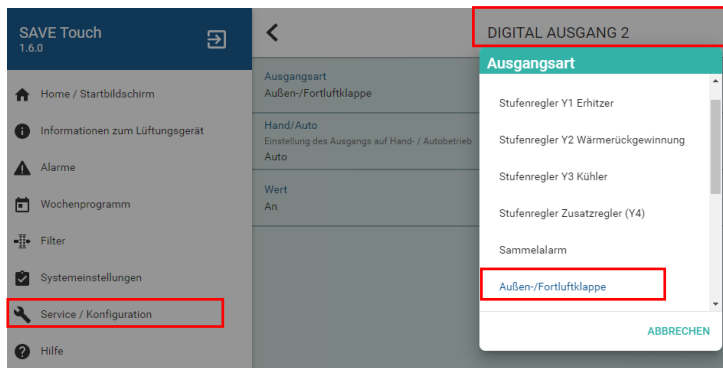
SAVE Touch
1.6.0

Home / Startbildschirm
Informationen zum Lüftungsgerät
Alarme
Wochenprogramm
Filter
Systemeinstellungen
Service / Konfiguration
Hilfe

Ausgangsart
Außen-/Fortluftklappe

Hand/Auto
Einstellung des Ausgangs auf Hand- / Autobetrieb
Auto

Wert
An

DIGITAL AUSGANG 2

Ausgangsart
Stufenregler Y1 Erhitzer
Stufenregler Y2 Wärmerückgewinnung
Stufenregler Y3 Kühler
Stufenregler Zusatzregler (Y4)
Sammelalarm
Außen-/Fortluftklappe

ABBRECHEN